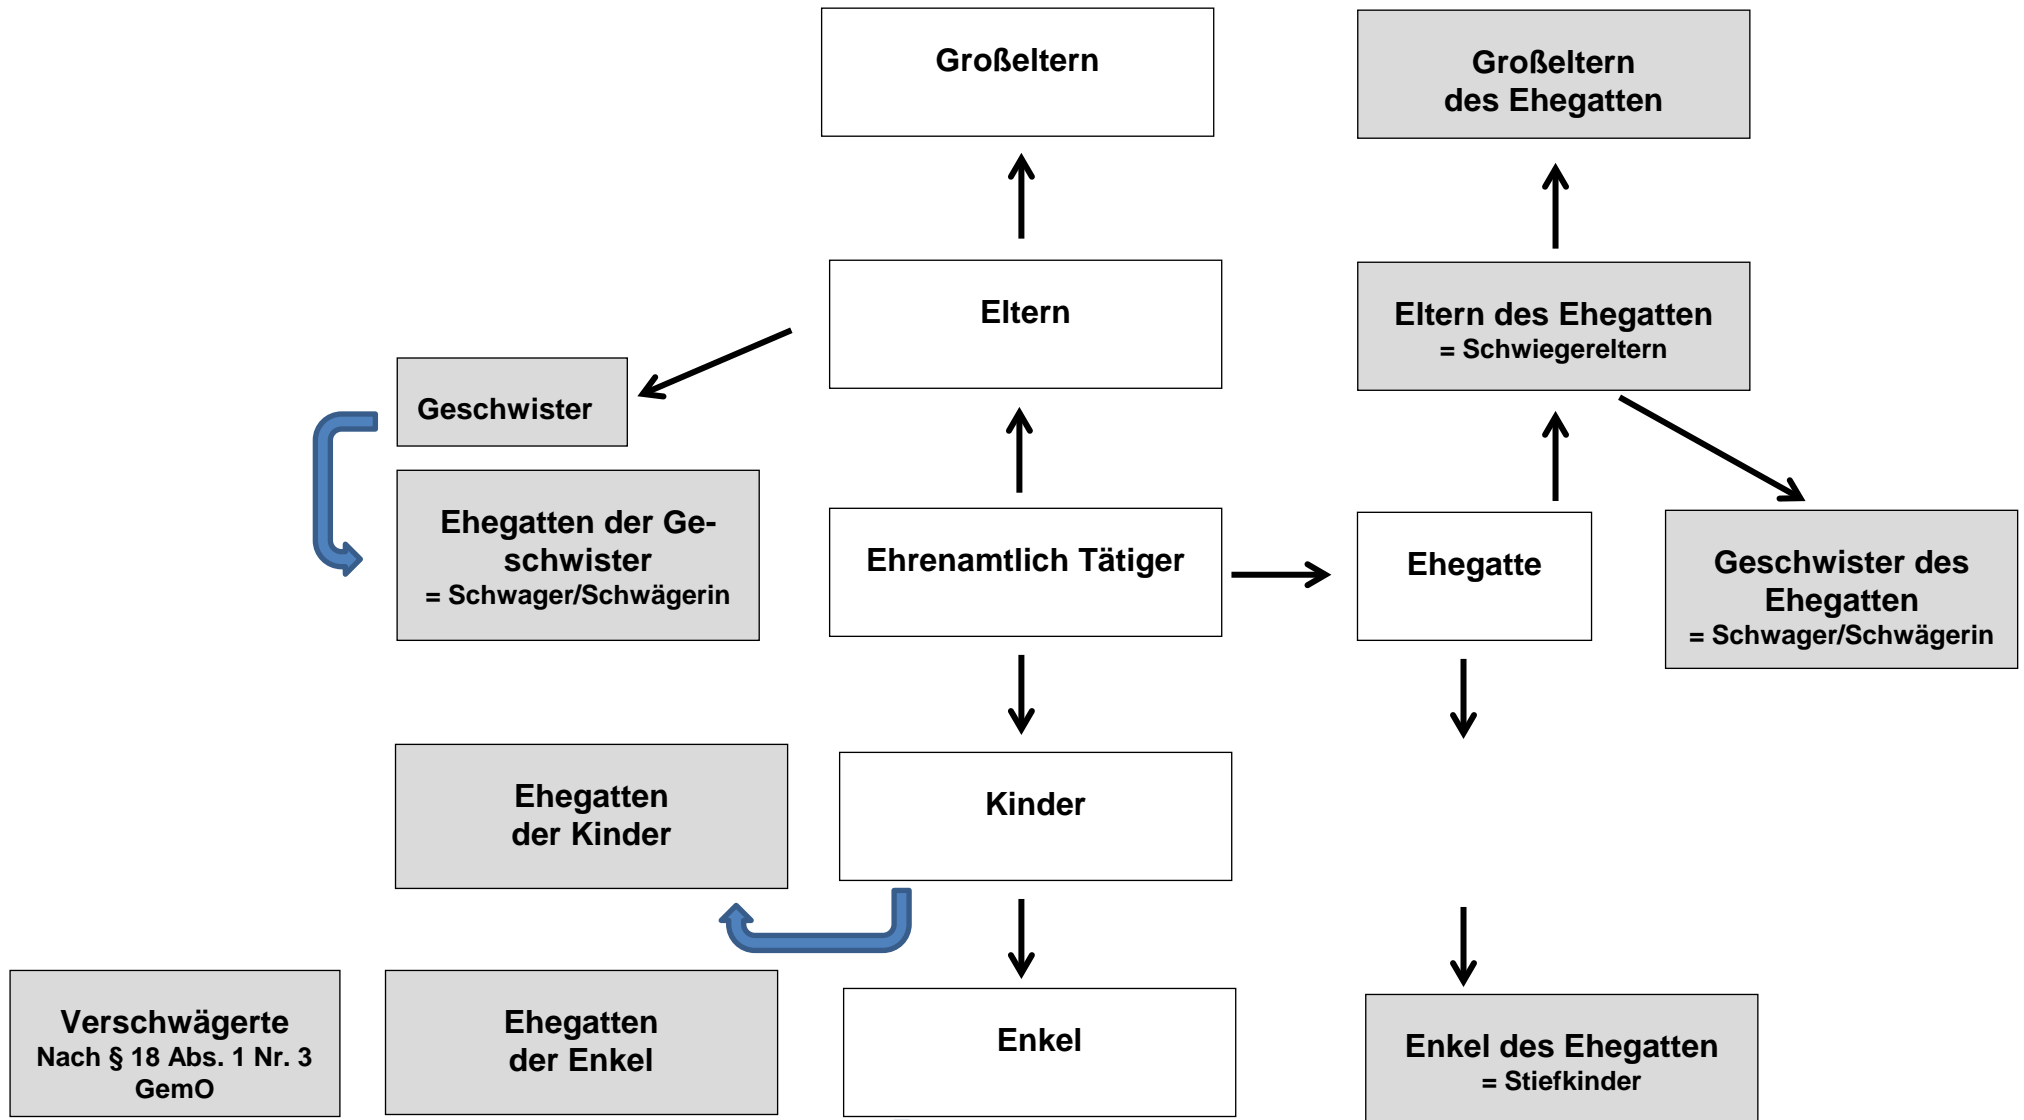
Großeltern

Großeltern des Ehegatten

Eltern

Eltern des Ehegatten
= Schwiegereltern

Geschwister

Ehegatten der Geschwister
= Schwager/Schwägerin

Ehrenamtlich Tätiger

Ehegatte

Geschwister des Ehegatten
= Schwager/Schwägerin

Ehegatten der Kinder

Kinder

Verschwägerte
Nach § 18 Abs. 1 Nr. 3 GemO

Ehegatten der Enkel

Enkel

Enkel des Ehegatten
= Stiefkinder